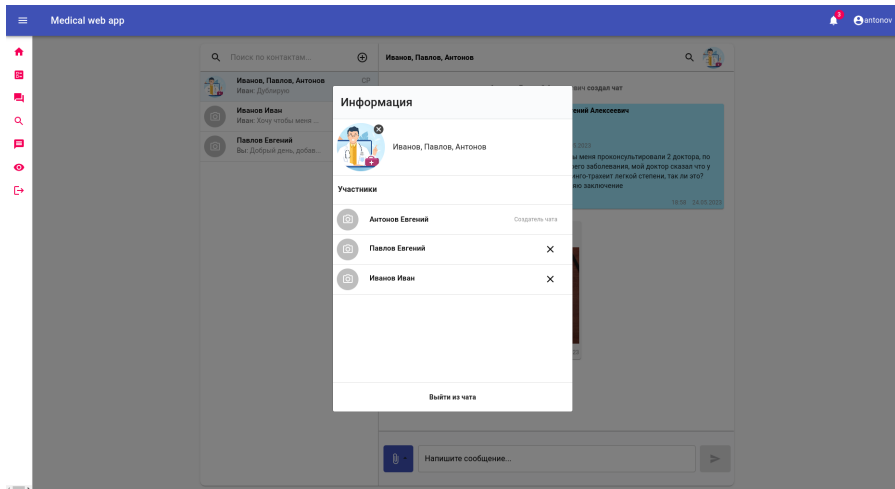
Medical web app

3

antonov

Поиск по контактам...

Иванов, Павлов, Антонов
Иван: Дублирую
СР

Иванов Иван
Иван: Хочу чтобы меня...

Павлов Евгений
Вы: Добрый день, добав...

Иванов, Павлов, Антонов

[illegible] создал чат

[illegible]ний Алексеевич

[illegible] меня проконсультировали 2 доктора, по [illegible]его заболевания, мой доктор сказал что у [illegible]нго-трахеит легкой степени. так ли это? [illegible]ю заключение

18:59 · 24.05.2021

Информация

Иванов, Павлов, Антонов

Участники

Антонов Евгений
Создатель чата

Павлов Евгений

Иванов Иван

Выйти из чата

Напишите сообщение...